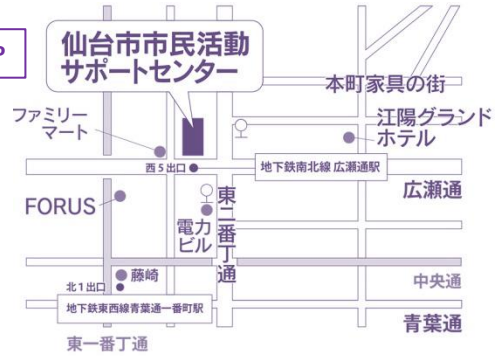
仙台市市民活動サポートセンター

本町家具の街

ファミリーマート

江陽グランドホテル

西5出口

地下鉄南北線 広瀬通駅

広瀬通

FORUS

東二番丁通

電力ビル

藤崎

北1出口

中央通

地下鉄東西線青葉通一番町駅

青葉通

東一番丁通